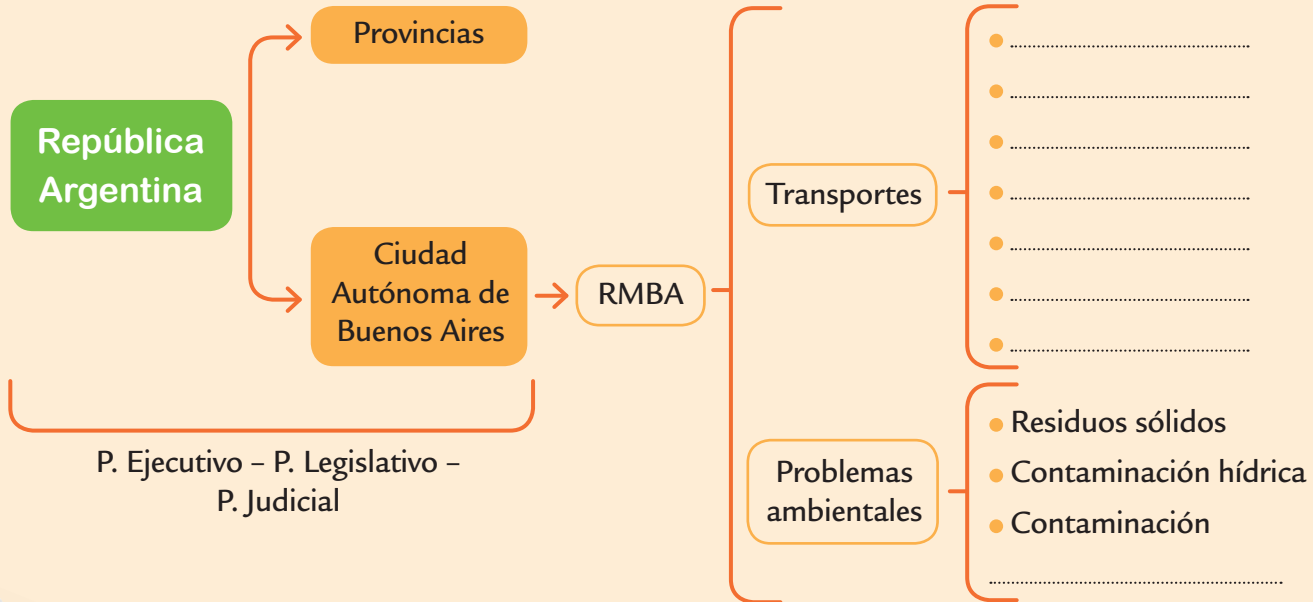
República Argentina

Provincias

Ciudad Autónoma de Buenos Aires

P. Ejecutivo – P. Legislativo – P. Judicial

RMBA

Transportes

- ..............................
- ..............................
- ..............................
- ..............................
- ..............................
- ..............................
- ..............................

Problemas ambientales

- Residuos sólidos
- Contaminación hídrica
- Contaminación ..............................